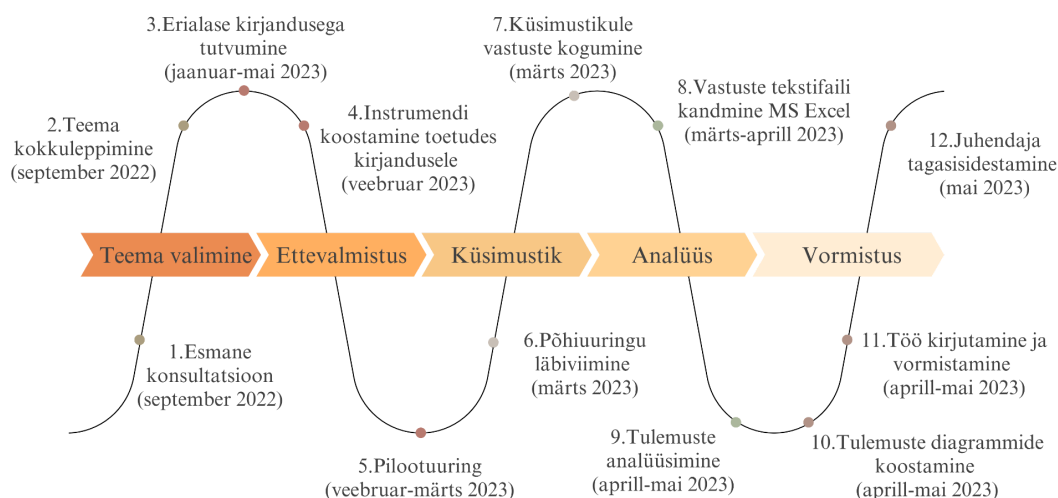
3.Erialase kirjandusega tutvumine (jaanuar-mai 2023)

2.Teema kokkuleppimine (september 2022)

4.Instrumendi koostamine toetudes kirjandusele (veebruar 2023)

7.Küsimustikule vastuste kogumine (märts 2023)

8.Vastuste tekstifaili kandmine MS Excel (märts-aprill 2023)

12.Juhendaja tagasisidestamine (mai 2023)

Teema valimine

Ettevalmistus

Küsimustik

Analüüs

Vormistus

1.Esmane konsultatsioon (september 2022)

6.Põhiuuringu läbiviimine (märts 2023)

11.Töö kirjutamine ja vormistamine (aprill-mai 2023)

5.Pilootuuring (veebruar-märts 2023)

9.Tulemuste analüüsimine (aprill-mai 2023)

10.Tulemuste diagrammide koostamine (aprill-mai 2023)